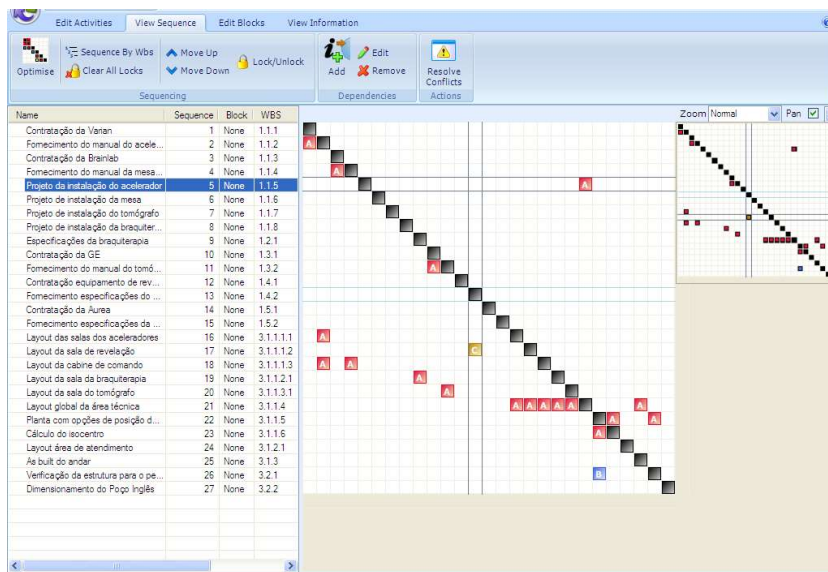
Edit Activities | View Sequence | Edit Blocks | View Information

Optimise | Sequence By Wbs | Clear All Locks | Move Up | Move Down | Lock/Unlock | Sequencing

Add | Edit | Remove | Dependencies

Resolve Conflicts | Actions

| Name | Sequence | Block | WBS |
|---|---|---|---|
| Contratação da Varian | 1 | None | 1.1.1 |
| Fornecimento do manual do acele... | 2 | None | 1.1.2 |
| Contratação da Brainlab | 3 | None | 1.1.3 |
| Fornecimento do manual da mesa... | 4 | None | 1.1.4 |
| Projeto da instalação do acelerador | 5 | None | 1.1.5 |
| Projeto da instalação da mesa | 6 | None | 1.1.6 |
| Projeto de instalação do tomógrafo | 7 | None | 1.1.7 |
| Projeto da instalação da braquiter... | 8 | None | 1.1.8 |
| Especificações da braquiterapia | 9 | None | 1.2.1 |
| Contratação da GE | 10 | None | 1.3.1 |
| Fornecimento do manual do tomó... | 11 | None | 1.3.2 |
| Contratação equipamento de rev... | 12 | None | 1.4.1 |
| Fornecimento especificações do ... | 13 | None | 1.4.2 |
| Contratação da Aurea | 14 | None | 1.5.1 |
| Fornecimento especificações da ... | 15 | None | 1.5.2 |
| Layout das salas dos aceleradores | 16 | None | 3.1.1.1 |
| Layout da sala de revelação | 17 | None | 3.1.1.2 |
| Layout da cabine de comando | 18 | None | 3.1.1.3 |
| Layout da sala da braquiterapia | 19 | None | 3.1.2.1 |
| Layout da sala do tomógrafo | 20 | None | 3.1.3.1 |
| Layout global da área técnica | 21 | None | 3.1.4 |
| Planta com opções de posição d... | 22 | None | 3.1.5 |
| Cálculo do isocentro | 23 | None | 3.1.6 |
| Layout área de atendimento | 24 | None | 3.2.1 |
| As built do andar | 25 | None | 3.1.3 |
| Verificação da estrutura para o pe... | 26 | None | 3.2.1 |
| Dimensionamento do Poço Inglês | 27 | None | 3.2.2 |

Zoom Normal | Pan

A A A A A C A A A A A A A A A A A A A A A B